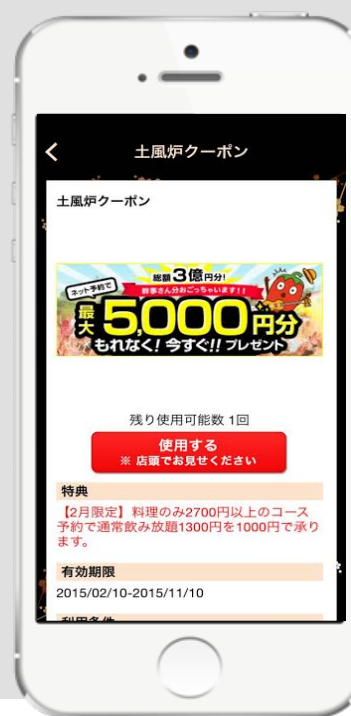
土風炉クーポン

土風炉クーポン

総額3億円分!
幹事さん分おごっちゃいます!!
ネット予約で
最大5,000円分
もれなく!今すぐ!!プレゼント

残り使用可能数 1回

使用する
※ 店頭でお見せください

特典

【2月限定】料理のみ2700円以上のコース予約で通常飲み放題1300円を1000円で承ります。

有効期限

2015/02/10-2015/11/10

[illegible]